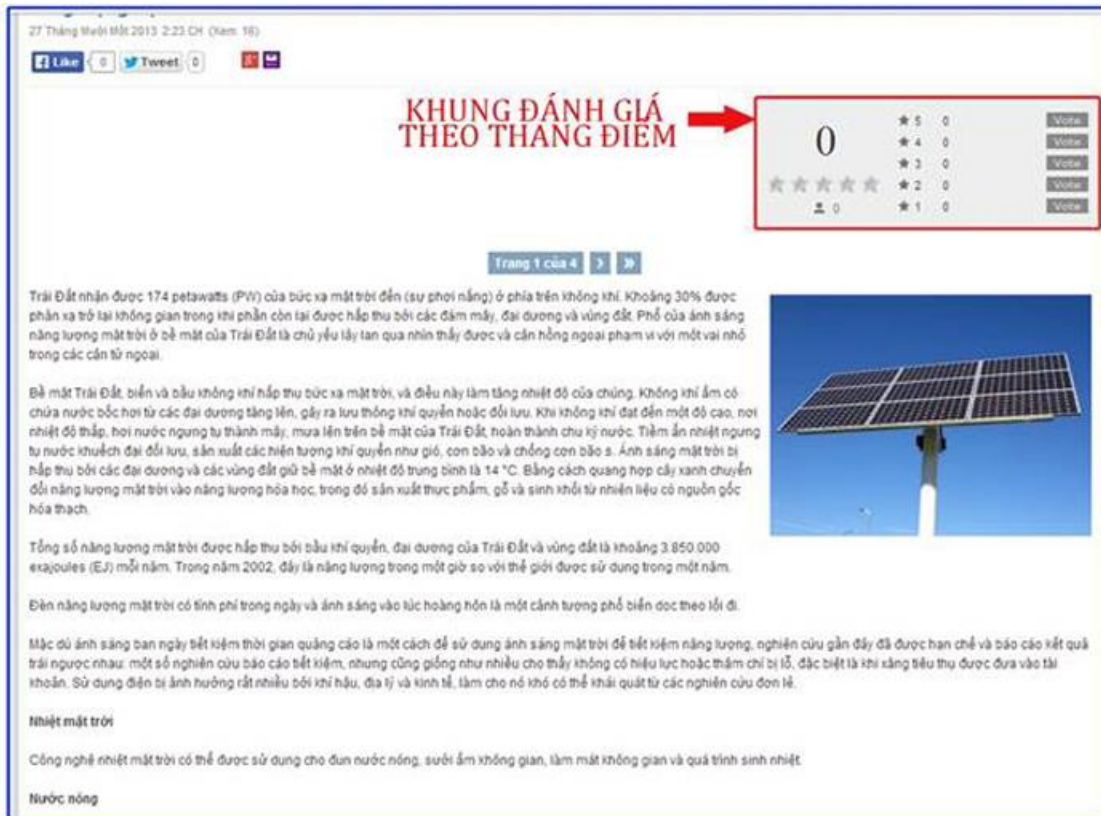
27 Tháng Mười Một 2013 2:23 CH (Xem: 16)

Like 0 Tweet 0

KHUNG ĐÁNH GIÁ THEO THANG ĐIỂM

0

0

★5 0 Vote
★4 0 Vote
★3 0 Vote
★2 0 Vote
★1 0 Vote

Trang 1 của 4

Trái Đất nhận được 174 petawatts (PW) của bức xạ mặt trời đến (sự phơi nắng) ở phía trên không khí. Khoảng 30% được phản xạ trở lại không gian trong khi phần còn lại được hấp thu bởi các đám mây, đại dương và vùng đất. Phổ của ánh sáng năng lượng mặt trời ở bề mặt của Trái Đất là chủ yếu lây lan qua nhìn thấy được và cận hồng ngoại phạm vi với một vài nhỏ trong các cận tử ngoại.

Bề mặt Trái Đất, biển và bầu không khí hấp thụ bức xạ mặt trời, và điều này làm tăng nhiệt độ của chúng. Không khí ẩm có chứa nước bốc hơi từ các đại dương tăng lên, gây ra lưu thông khí quyển hoặc đối lưu. Khi không khí đạt đến một độ cao, nơi nhiệt độ thấp, hơi nước ngưng tụ thành mây, mưa lên trên bề mặt của Trái Đất, hoàn thành chu kỳ nước. Tiềm ẩn nhiệt ngưng tụ nước khuếch đại đối lưu, sản xuất các hiện tượng khí quyển như gió, cơn bão và chống cơn bão s. Ánh sáng mặt trời bị hấp thụ bởi các đại dương và các vùng đất giữ bề mặt ở nhiệt độ trung bình là 14 °C. Bằng cách quang hợp cây xanh chuyển đổi năng lượng mặt trời vào năng lượng hóa học, trong đó sản xuất thực phẩm, gỗ và sinh khối từ nhiên liệu có nguồn gốc hóa thạch.

Tổng số năng lượng mặt trời được hấp thu bởi bầu khí quyển, đại dương của Trái Đất và vùng đất là khoảng 3.850.000 exajoules (EJ) mỗi năm. Trong năm 2002, đây là năng lượng trong một giờ so với thế giới được sử dụng trong một năm.

Đèn năng lượng mặt trời có tính phí trong ngày và ánh sáng vào lúc hoàng hôn là một cảnh tượng phổ biến dọc theo lối đi.

Mặc dù ánh sáng ban ngày tiết kiệm thời gian quảng cáo là một cách để sử dụng ánh sáng mặt trời để tiết kiệm năng lượng, nghiên cứu gần đây đã được hạn chế và báo cáo kết quả trái ngược nhau: một số nghiên cứu báo cáo tiết kiệm, nhưng cũng giống như nhiều cho thấy không có hiệu lực hoặc thậm chí bị lỗ, đặc biệt là khi xăng tiêu thụ được đưa vào tài khoản. Sử dụng điện bị ảnh hưởng rất nhiều bởi khí hậu, địa lý và kinh tế, làm cho nó khó có thể khái quát từ các nghiên cứu đơn lẻ.

Nhiệt mặt trời

Công nghệ nhiệt mặt trời có thể được sử dụng cho đun nước nóng, sưởi ấm không gian, làm mát không gian và quá trình sinh nhiệt.

Nước nóng